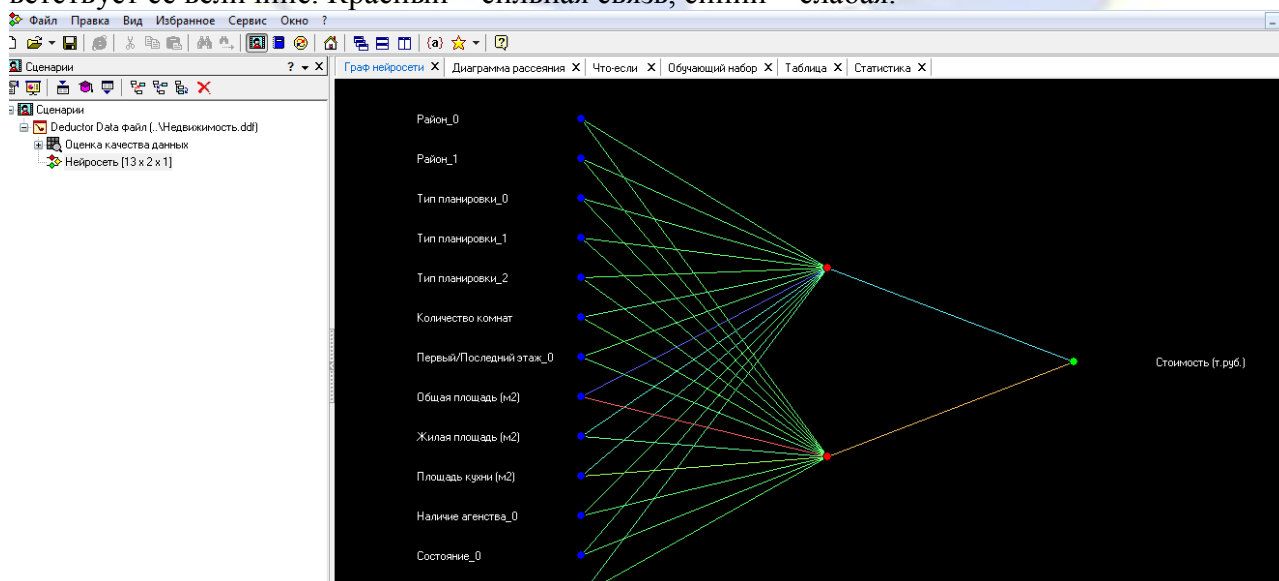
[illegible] ее величине. Красный – сильная связь, синий – слабая.

Файл Правка Вид Избранное Сервис Окно ?

Сценарии ? ▾ ×

Сценарии
Deductor Data файл (..\Недвижимость.ddf)
Оценка качества данных
Нейросеть [13 x 2 x 1]

Граф нейросети × Диаграмма рассеяния × Что-если × Обучающий набор × Таблица × Статистика ×

Район_0
Район_1
Тип планировки_0
Тип планировки_1
Тип планировки_2
Количество комнат
Первый/Последний этаж_0
Общая площадь (м2)
Жилая площадь (м2)
Площадь кухни (м2)
Наличие агенства_0
Состояние_0

Стоимость (т.руб.)